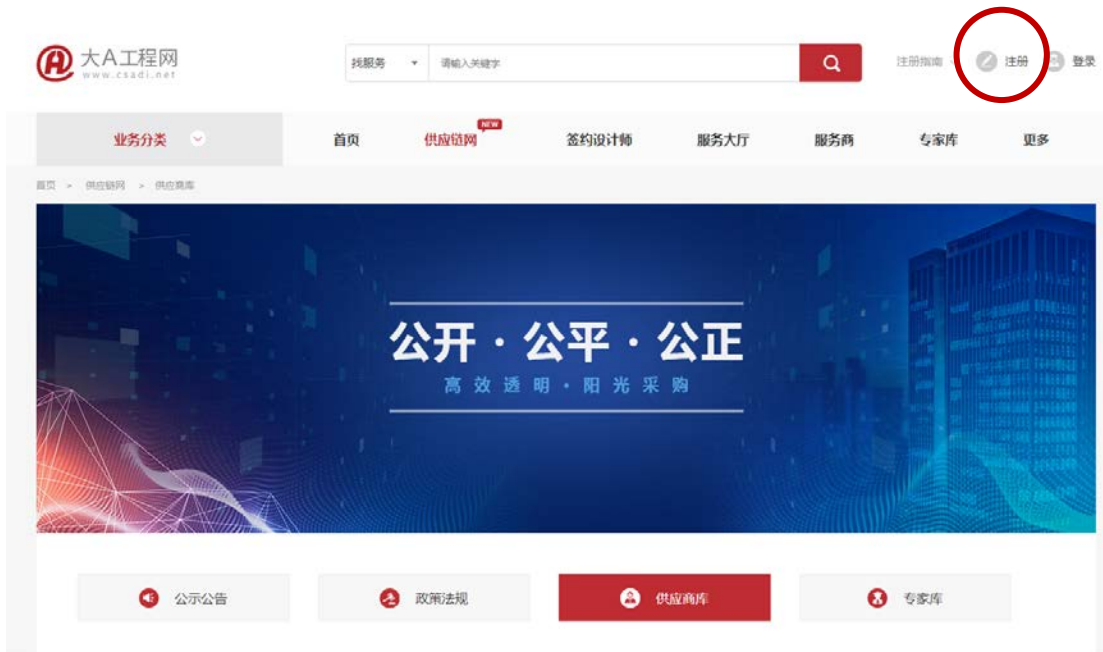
大A工程网
www.csadi.net

找服务 请输入关键字

注册指南 注册 登录

业务分类 首页 供应链网 NEW 签约设计师 服务大厅 服务商 专家库 更多

首页 > 供应链网 > 供应商库

公开 · 公平 · 公正
高效透明 · 阳光采购

公示公告 政策法规 供应商库 专家库